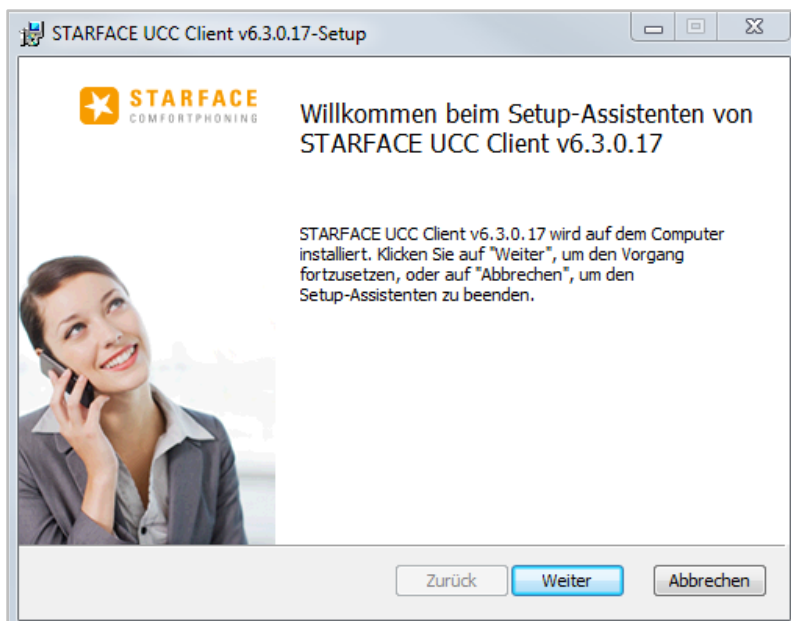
STARFACE UCC Client v6.3.0.17-Setup

STARFACE
COMFORTPHONING

Willkommen beim Setup-Assistenten von STARFACE UCC Client v6.3.0.17

STARFACE UCC Client v6.3.0.17 wird auf dem Computer installiert. Klicken Sie auf "Weiter", um den Vorgang fortzusetzen, oder auf "Abbrechen", um den Setup-Assistenten zu beenden.

Zurück
Weiter
Abbrechen